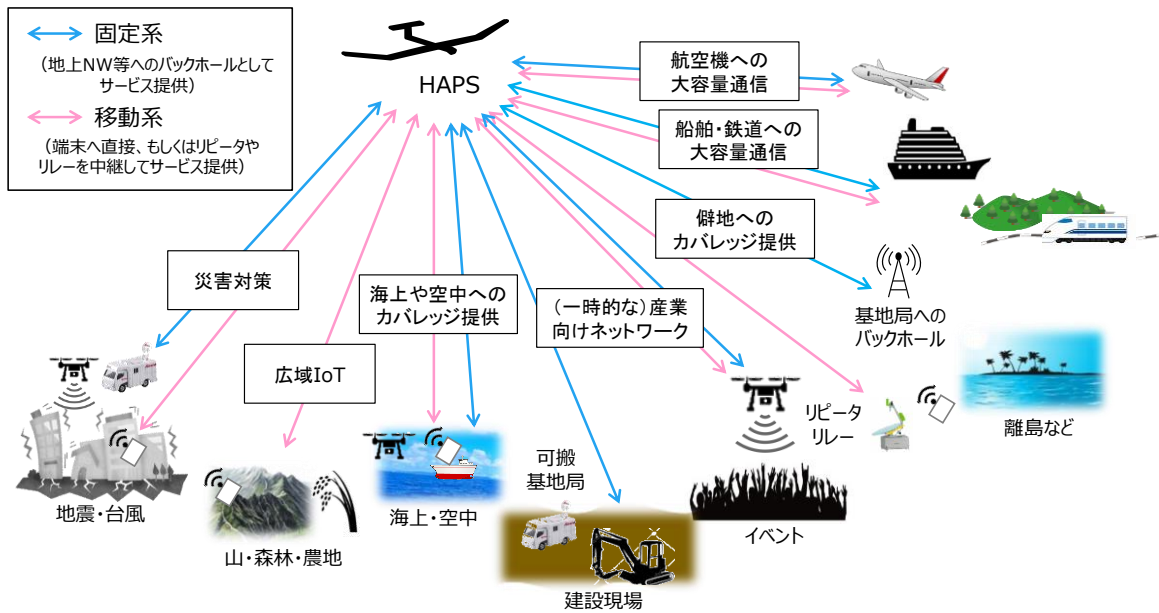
固定系
（地上NW等へのバックホールとしてサービス提供）
移動系
（端末へ直接、もしくはリピータやリレーを中継してサービス提供）

HAPS

航空機への大容量通信

船舶・鉄道への大容量通信

僻地へのカバレッジ提供

基地局へのバックホール

災害対策

海上や空中へのカバレッジ提供

（一時的な）産業向けネットワーク

広域IoT

リピータ
リレー

離島など

地震・台風

山・森林・農地

海上・空中

可搬
基地局

建設現場

イベント